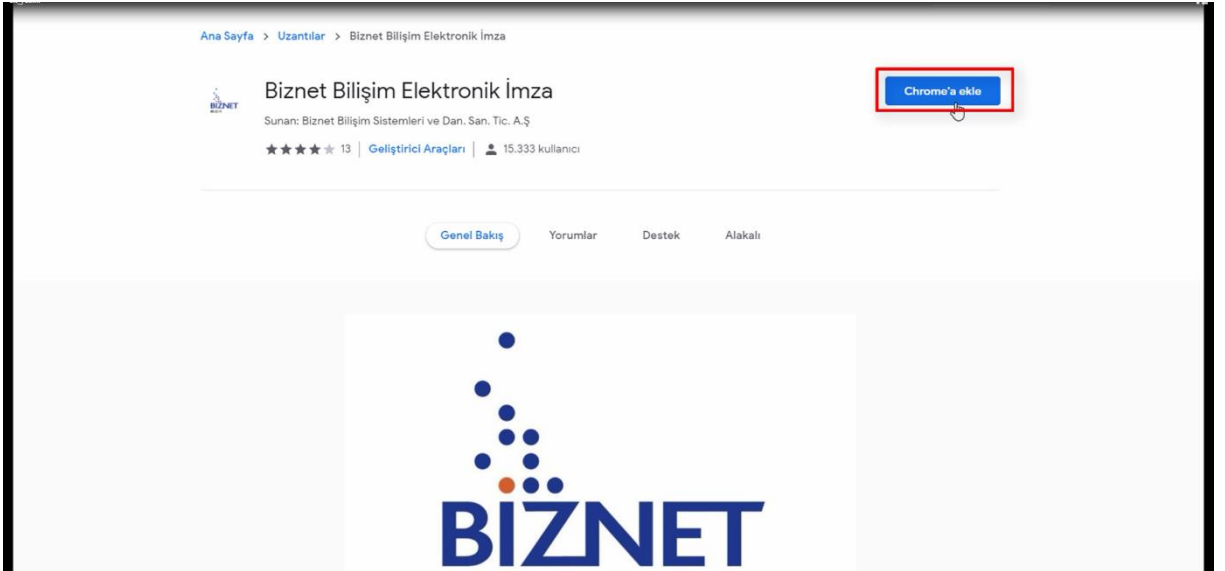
Ana Sayfa > Uzantılar > Biznet Bilişim Elektronik İmza

BİZNET

Biznet Bilişim Elektronik İmza

Sunan: Biznet Bilişim Sistemleri ve Dan. San. Tic. A.Ş

13 | Geliştirici Araçları | 15.333 kullanıcı

Chrome'a ekle

Genel Bakış Yorumlar Destek Alakalı

BİZNET